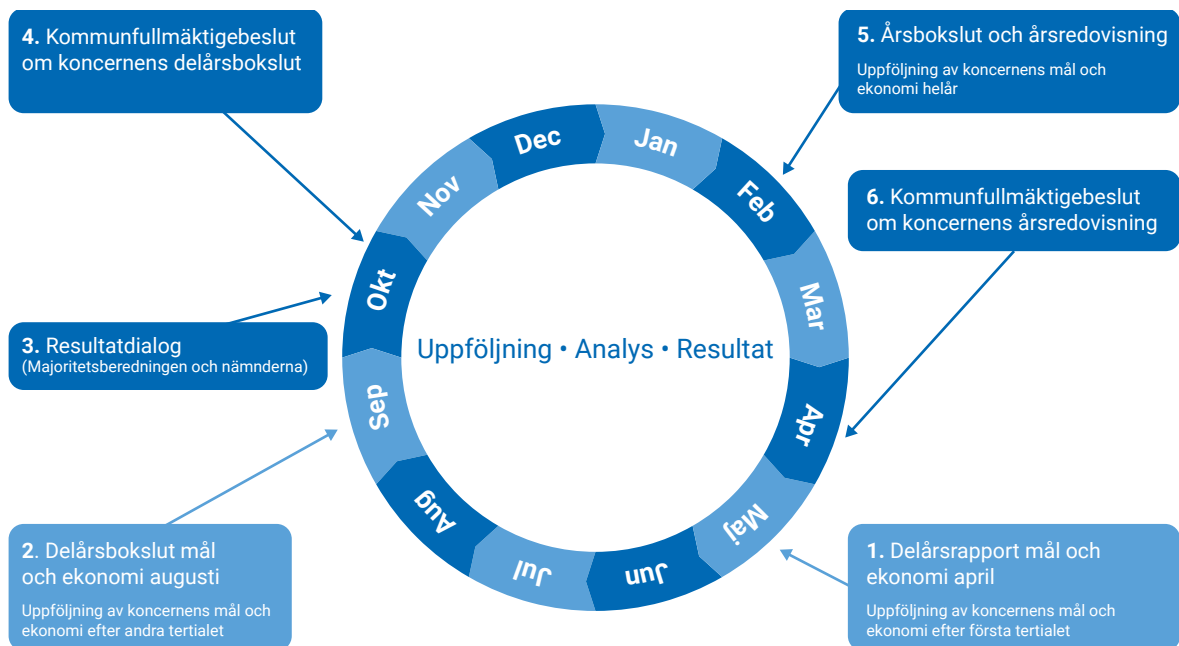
4. Kommunfullmäktigebeslut om koncernens delårsbokslut

5. Årsbokslut och årsredovisning

Uppföljning av koncernens mål och ekonomi helår

Dec

Jan

Nov

Feb

6. Kommunfullmäktigebeslut om koncernens årsredovisning

Okt

Mar

3. Resultatdialog
(Majoritetsberedningen och nämnderna)

Uppföljning • Analys • Resultat

Sep

Apr

Aug

Maj

Jul

Jun

2. Delårsbokslut mål och ekonomi augusti

Uppföljning av koncernens mål och ekonomi efter andra tertialet

1. Delårsrapport mål och ekonomi april

Uppföljning av koncernens mål och ekonomi efter första tertialet